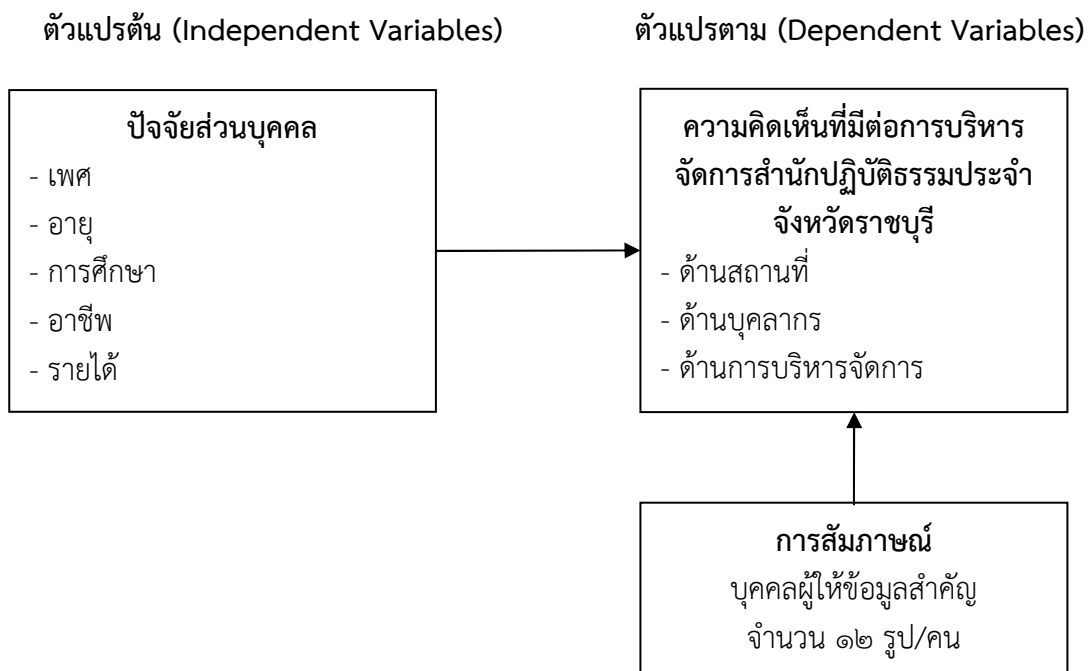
ตัวแปรต้น (Independent Variables)

ตัวแปรตาม (Dependent Variables)

ปัจจัยส่วนบุคคล
- เพศ
- อายุ
- การศึกษา
- อาชีพ
- รายได้

ความคิดเห็นที่มีต่อการบริหารจัดการสำนักปฏิบัติธรรมประจำจังหวัดราชบุรี
- ด้านสถานที่
- ด้านบุคลากร
- ด้านการบริหารจัดการ

การสัมภาษณ์
บุคคลผู้ให้ข้อมูลสำคัญ
จำนวน ๑๒ รูป/คน